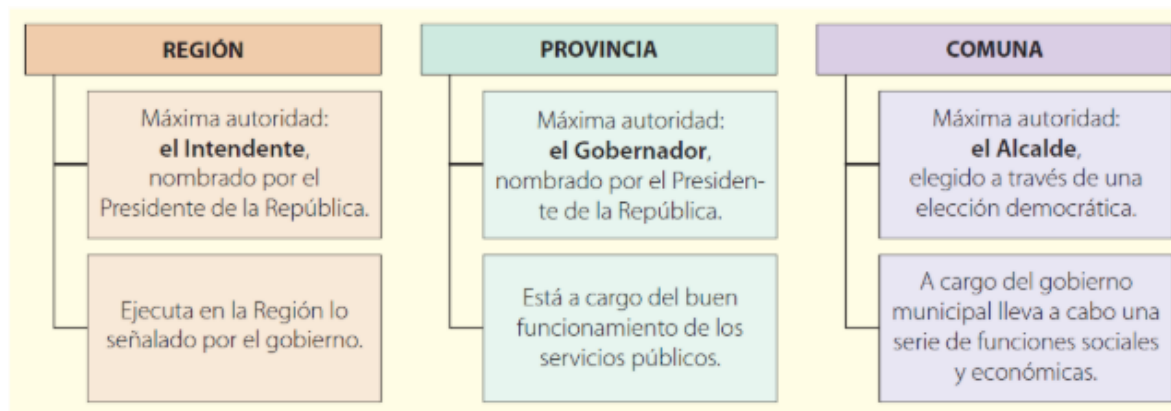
REGIÓN

Máxima autoridad: **el Intendente**, nombrado por el Presidente de la República.

Ejecuta en la Región lo señalado por el gobierno.

PROVINCIA

Máxima autoridad: **el Gobernador**, nombrado por el Presidente de la República.

Está a cargo del buen funcionamiento de los servicios públicos.

COMUNA

Máxima autoridad: **el Alcalde**, elegido a través de una elección democrática.

A cargo del gobierno municipal lleva a cabo una serie de funciones sociales y económicas.